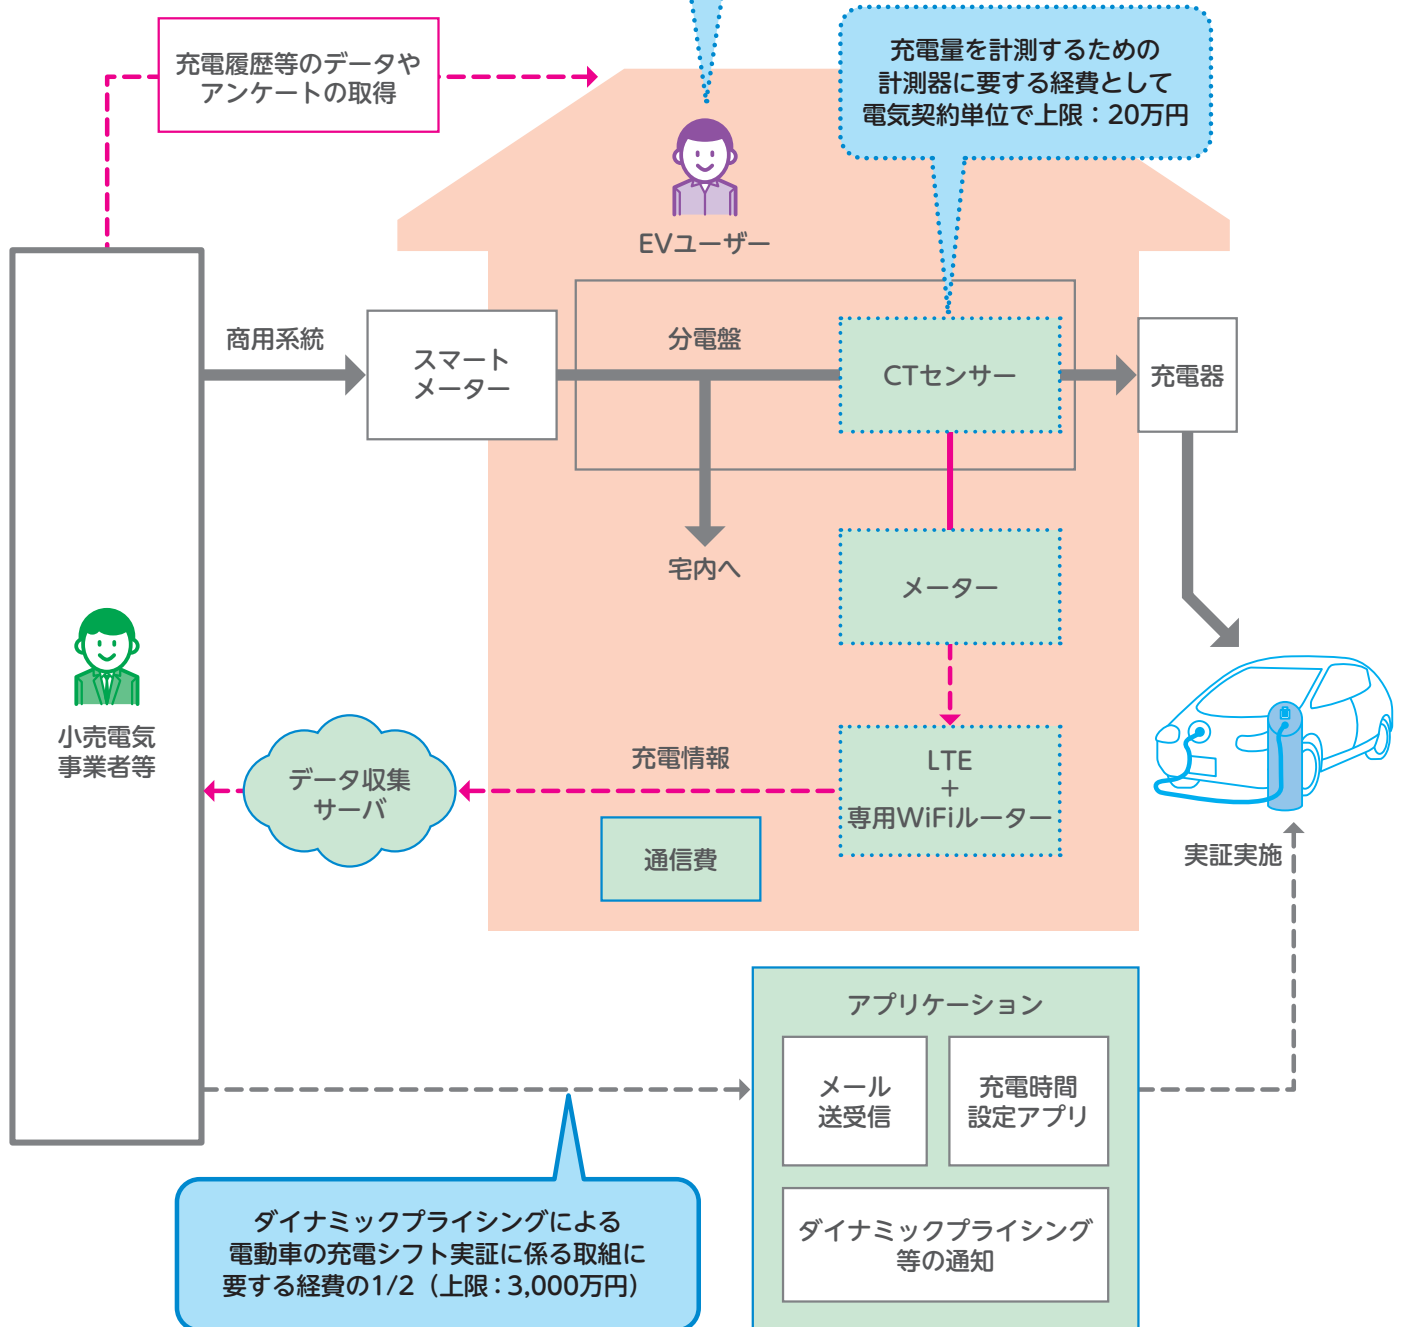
充電履歴等のデータや
アンケートの取得

充電量を計測するための
計測器に要する経費として
電気契約単位で上限：20万円

EVユーザー

商用系統

スマート
メーター

分電盤

CTセンサー

充電器

宅内へ

メーター

小売電気
事業者等

データ収集
サーバ

充電情報

LTE
＋
専用WiFiルーター

通信費

実証実施

アプリケーション

メール
送受信

充電時間
設定アプリ

ダイナミックプライシング
等の通知

ダイナミックプライシングによる
電動車の充電シフト実証に係る取組に
要する経費の1/2（上限：3,000万円）